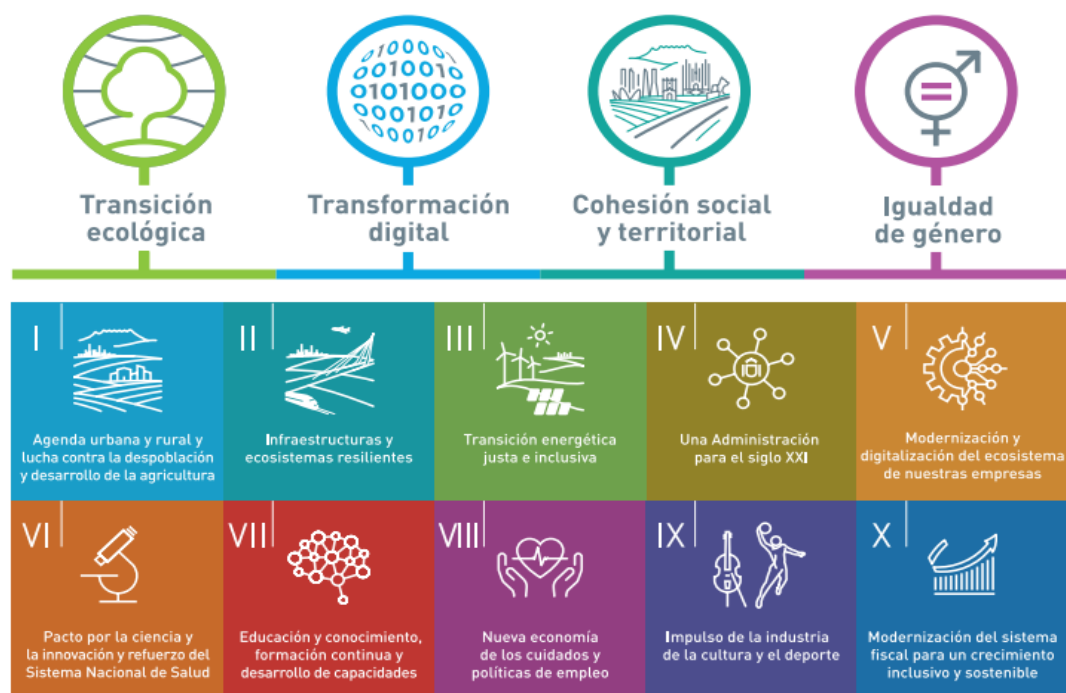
10000
0010010
0101000
0001010
000010

Transición ecológica

Transformación digital

Cohesión social y territorial

Igualdad de género

I
Agenda urbana y rural y lucha contra la despoblación y desarrollo de la agricultura

II
Infraestructuras y ecosistemas resilientes

III
Transición energética justa e inclusiva

IV
Una Administración para el siglo XXI

V
Modernización y digitalización del ecosistema de nuestras empresas

VI
Pacto por la ciencia y la innovación y refuerzo del Sistema Nacional de Salud

VII
Educación y conocimiento, formación continua y desarrollo de capacidades

VIII
Nueva economía de los cuidados y políticas de empleo

IX
Impulso de la industria de la cultura y el deporte

X
Modernización del sistema fiscal para un crecimiento inclusivo y sostenible